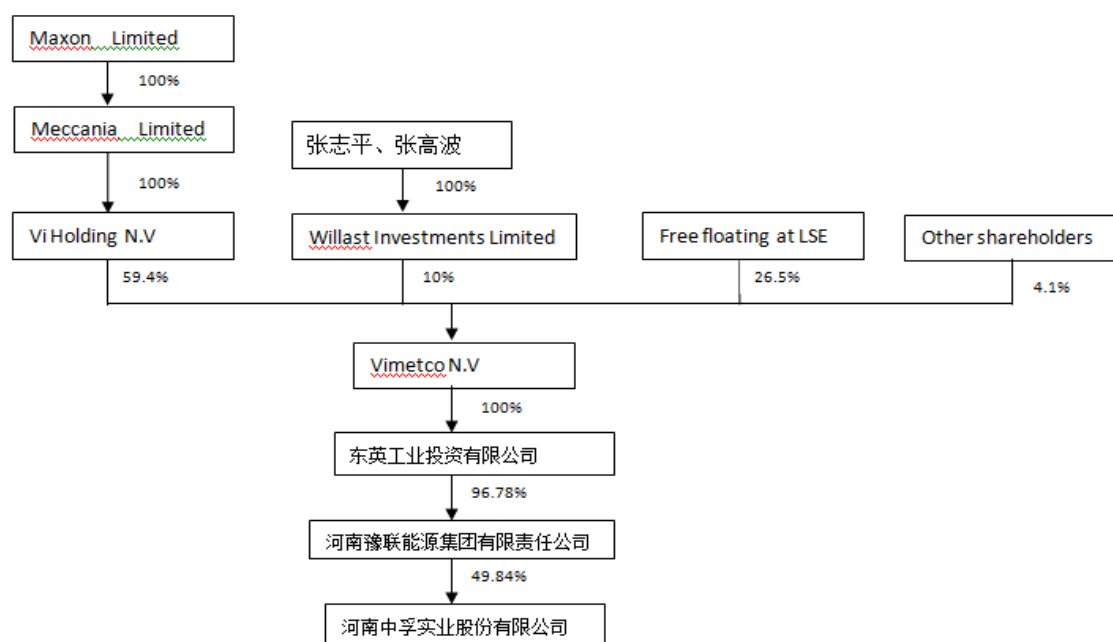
Maxon Limited

100%

Meccania Limited

100%

张志平、张高波

100%

Vi Holding N.V

Willast Investments Limited

Free floating at LSE

Other shareholders

59.4%

10%

26.5%

4.1%

Vimetco N.V

100%

东英工业投资有限公司

96.78%

河南豫联能源集团有限责任公司

49.84%

河南中孚实业股份有限公司